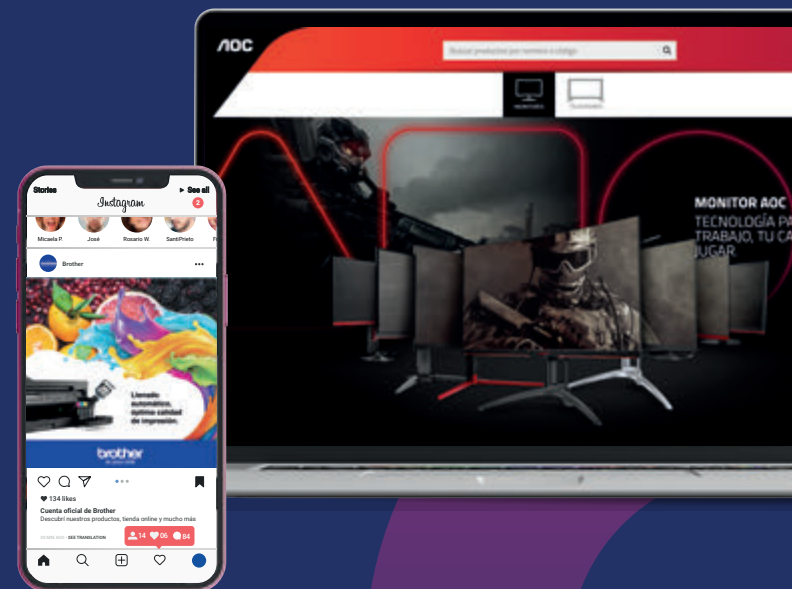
AOC

Buscar productos por nombre o código

MONITORES

TELEVISORES

MONITOR AOC

TECNOLOGÍA PA

TRABAJO, TU CA

JUGAR

Stories

Instagram

See all

2

Micaela P.

José

Rosario W.

SantiPrieto

Brother

Llenalo: automático. óptima calidad de impresión.

brother

134 likes

Cuenta oficial de Brother

Descubrí nuestros productos, tienda online y mucho más

SEE TRANSLATION

14

06

84